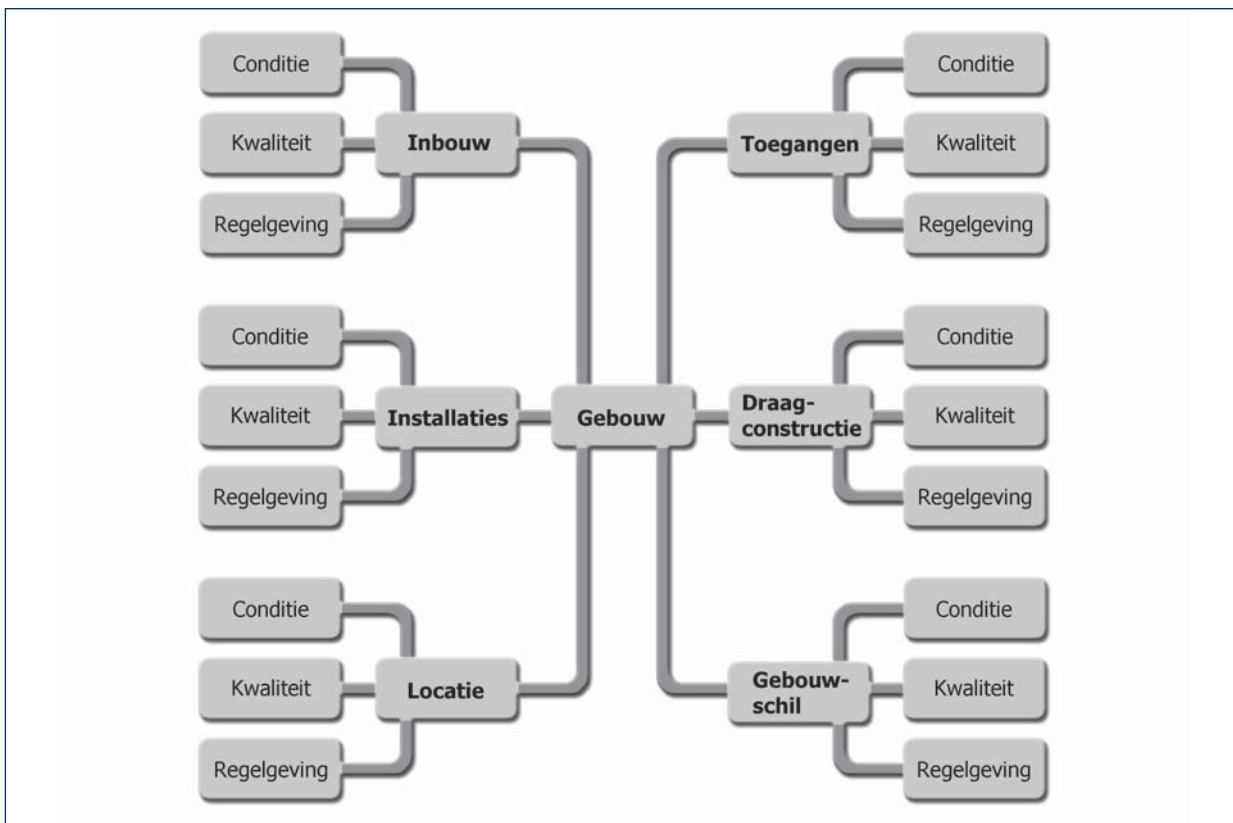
Conditie
Kwaliteit
Regelgeving
Inbouw

Toegangen
Conditie
Kwaliteit
Regelgeving

Conditie
Kwaliteit
Regelgeving
Installaties

Gebouw

Draagconstructie
Conditie
Kwaliteit
Regelgeving

Conditie
Kwaliteit
Regelgeving
Locatie

Gebouwschil
Conditie
Kwaliteit
Regelgeving